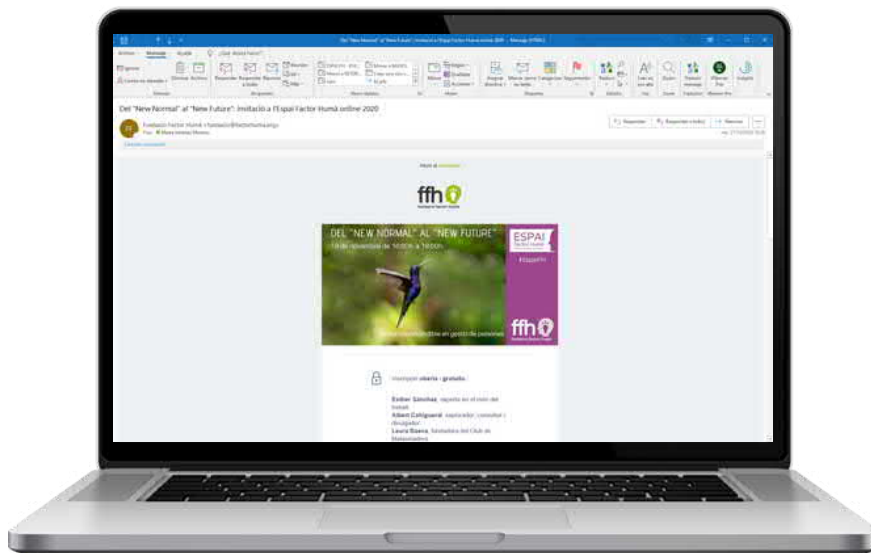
Del "New Normal" al "New Future": Invitació a l'Espai Factor Humà online 2020

Fundació Factor Humà

ffh

DEL "NEW NORMAL" AL "NEW FUTURE"

ESPAI

ffh

Inscripció oberta i gratuïta

Esther Sánchez
Albert Cañigueral
Laura Baena